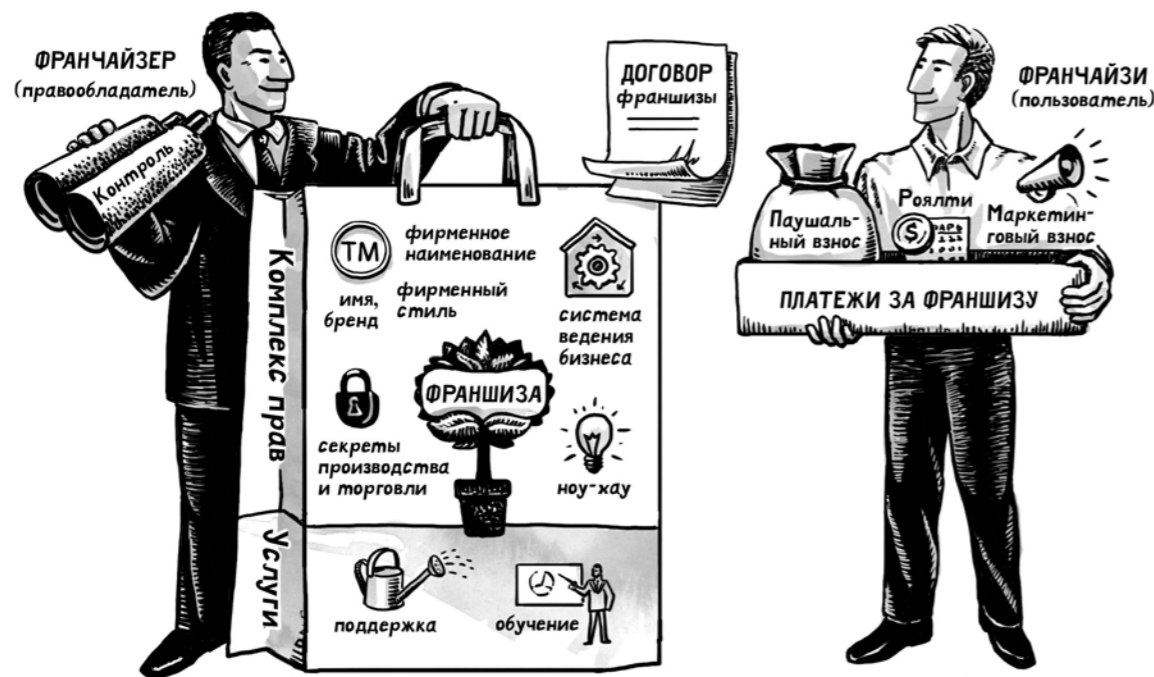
ФРАНЧАЙЗЕР
(правообладатель)

Контроль

ДОГОВОР
франшизы

ФРАНЧАЙЗИ
(пользователь)

Комплекс прав

TM

фирменное наименование

имя, бренд

фирменный стиль

система ведения бизнеса

ФРАНШИЗА

секреты производства и торговли

ноу-хау

Услуги

поддержка

обучение

Паушальный взнос

Роялти

Маркетинговый взнос

ПЛАТЕЖИ ЗА ФРАНШИЗУ